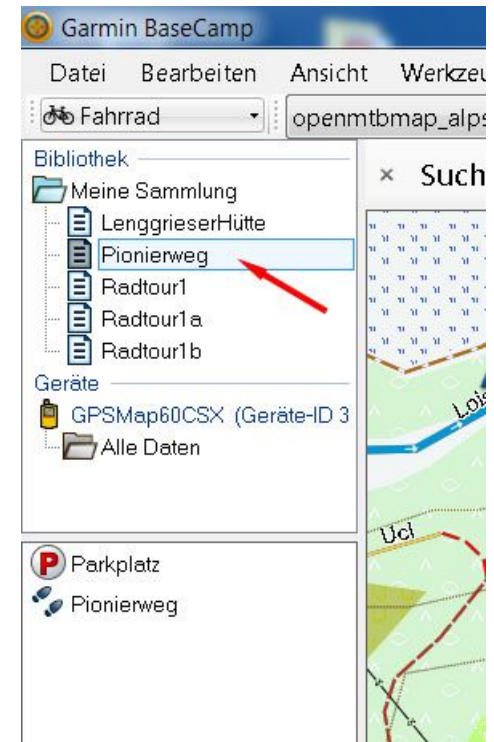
Garmin BaseCamp

Datei Bearbeiten Ansicht Werkzeu

Fahrrad

openmtbmap_alps

Bibliothek

Meine Sammlung

LenggrieserHütte

Pionierweg

Radtour1

Radtour1a

Radtour1b

Geräte

GPSMap60CSX (Geräte-ID 3

Alle Daten

× Such

Lois

Ucl

P Parkplatz

Pionierweg